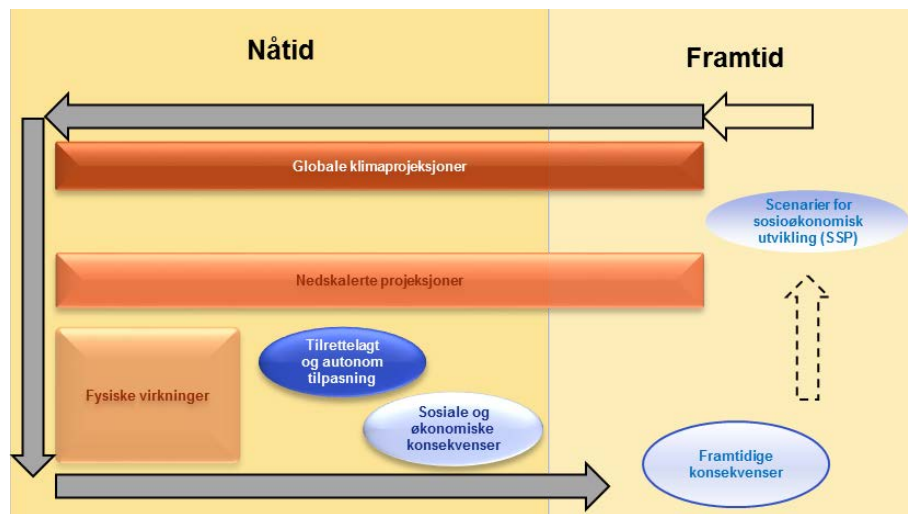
Nåtid

Framtid

Globale klimaprojeksjoner

Scenarier for sosioøkonomisk utvikling (SSP)

Nedskalerte projeksjoner

Tilrettelagt og autonom tilpasning

Fysiske virkninger

Sosiale og økonomiske konsekvenser

Framtidige konsekvenser